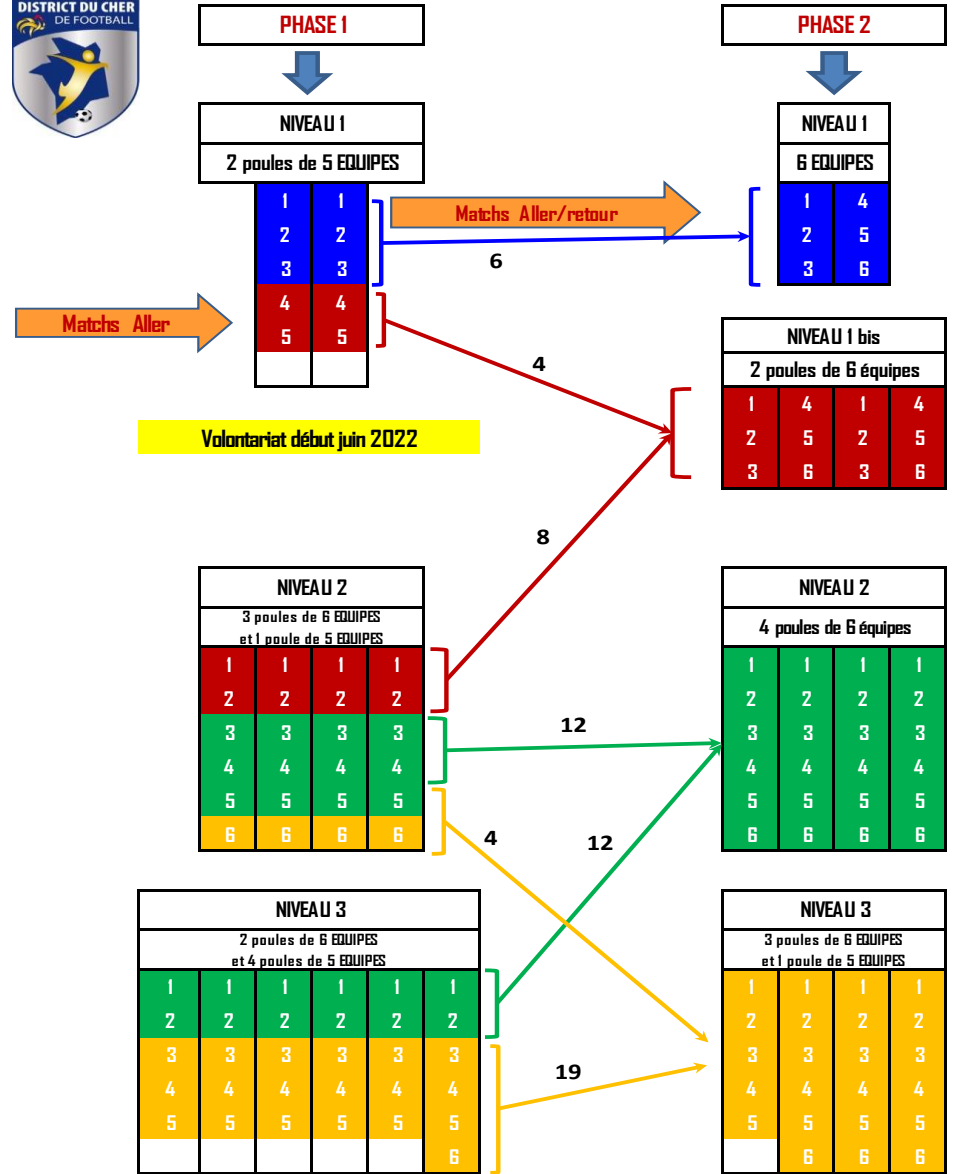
DISTRICT DU CHER
DE FOOTBALL

PHASE 1

NIVEAU 1
2 poules de 5 EQUIPES

| 1 | 1 |
|---|---|
| 2 | 2 |
| 3 | 3 |
| 4 | 4 |
| 5 | 5 |
| | |

Matchs Aller/retour

6

Matchs Aller

4

Volontariat début juin 2022

8

NIVEAU 2
3 poules de 6 EQUIPES
et 1 poule de 5 EQUIPES

| 1 | 1 | 1 | 1 |
|---|---|---|---|
| 2 | 2 | 2 | 2 |
| 3 | 3 | 3 | 3 |
| 4 | 4 | 4 | 4 |
| 5 | 5 | 5 | 5 |
| 6 | 6 | 6 | 6 |

12

4

12

NIVEAU 3
2 poules de 6 EQUIPES
et 4 poules de 5 EQUIPES

| 1 | 1 | 1 | 1 | 1 | 1 |
|---|---|---|---|---|---|
| 2 | 2 | 2 | 2 | 2 | 2 |
| 3 | 3 | 3 | 3 | 3 | 3 |
| 4 | 4 | 4 | 4 | 4 | 4 |
| 5 | 5 | 5 | 5 | 5 | 5 |
| | | | | | 6 |

19

PHASE 2

NIVEAU 1
6 EQUIPES

| 1 | 4 |
|---|---|
| 2 | 5 |
| 3 | 6 |

NIVEAU 1 bis
2 poules de 6 équipes

| 1 | 4 | 1 | 4 |
|---|---|---|---|
| 2 | 5 | 2 | 5 |
| 3 | 6 | 3 | 6 |

NIVEAU 2
4 poules de 6 équipes

| 1 | 1 | 1 | 1 |
|---|---|---|---|
| 2 | 2 | 2 | 2 |
| 3 | 3 | 3 | 3 |
| 4 | 4 | 4 | 4 |
| 5 | 5 | 5 | 5 |
| 6 | 6 | 6 | 6 |

NIVEAU 3
3 poules de 6 EQUIPES
et 1 poule de 5 EQUIPES

| 1 | 1 | 1 | 1 |
|---|---|---|---|
| 2 | 2 | 2 | 2 |
| 3 | 3 | 3 | 3 |
| 4 | 4 | 4 | 4 |
| 5 | 5 | 5 | 5 |
| | 6 | 6 | 6 |